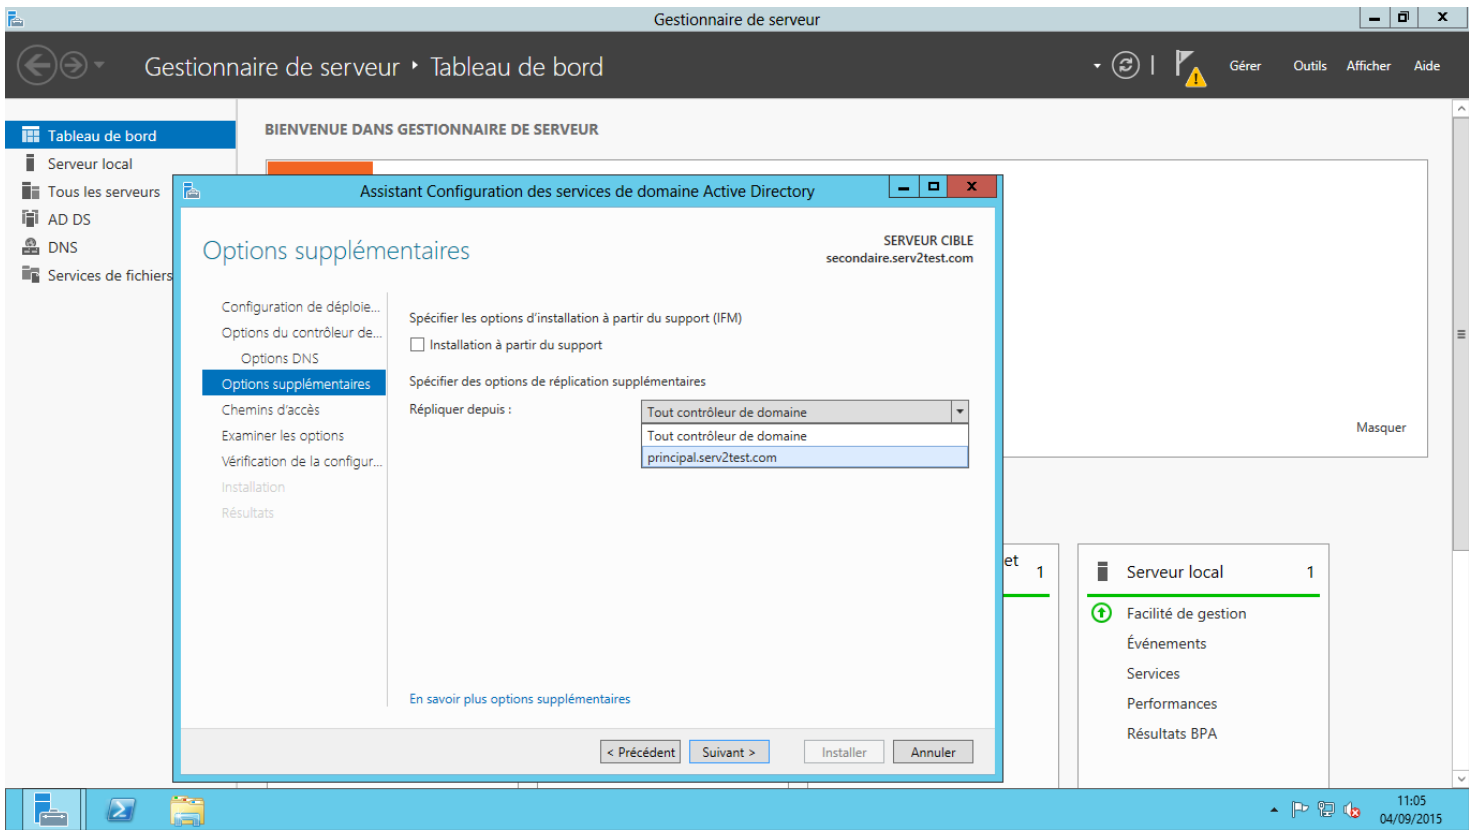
Gestionnaire de serveur

Gestionnaire de serveur ‣ Tableau de bord

Gérer Outils Afficher Aide

Tableau de bord
Serveur local
Tous les serveurs
AD DS
DNS
Services de fichiers

BIENVENUE DANS GESTIONNAIRE DE SERVEUR

Masquer

et 1

Serveur local 1
Facilité de gestion
Événements
Services
Performances
Résultats BPA

Assistant Configuration des services de domaine Active Directory

Options supplémentaires

SERVEUR CIBLE
secondaire.serv2test.com

Configuration de déploie...
Options du contrôleur de...
Options DNS
Options supplémentaires
Chemins d'accès
Examiner les options
Vérification de la configur...
Installation
Résultats

Spécifier les options d'installation à partir du support (IFM)
Installation à partir du support

Spécifier des options de réplication supplémentaires
Répliquer depuis :
Tout contrôleur de domaine
Tout contrôleur de domaine
principal.serv2test.com

En savoir plus options supplémentaires

< Précédent Suivant > Installer Annuler

11:05
04/09/2015